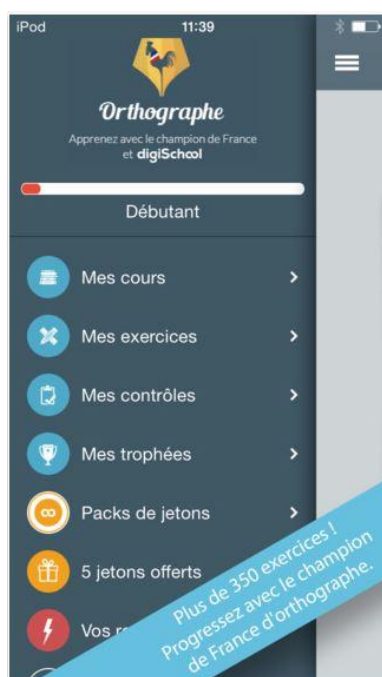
iPod 11:39

Orthographe

Apprenez avec le champion de France et digiSchool

Débutant

Mes cours

Mes exercices

Mes contrôles

Mes trophées

Packs de jetons

5 jetons offerts

Vos r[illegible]

Plus de 350 exercices ! Progressez avec le champion de France d'orthographe.